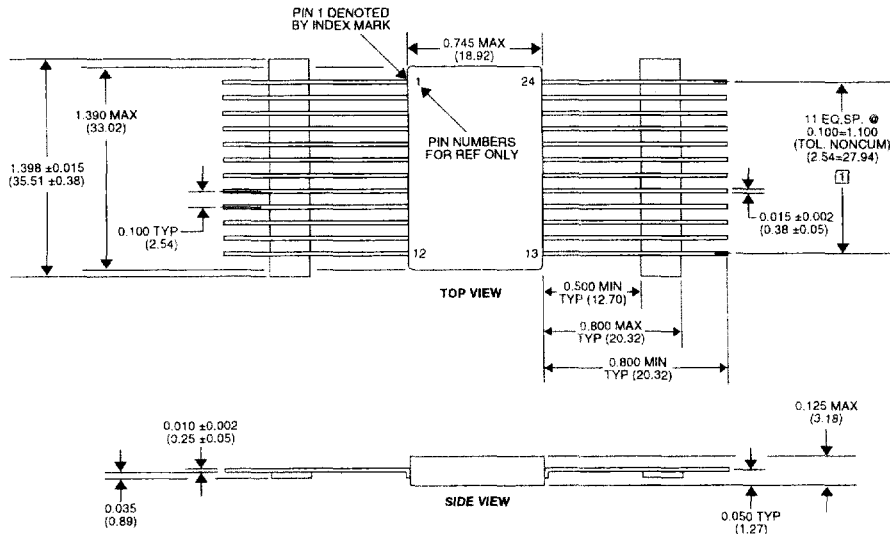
PIN 1 DENOTED BY INDEX MARK

0.745 MAX (18.92)

1.390 MAX (33.02)

1.398 ±0.015 (35.51 ±0.38)

1

24

PIN NUMBERS FOR REF ONLY

11 EQ.SP. @ 0.100=1.100 (TOL. NONCUM) (2.54=27.94)

1

0.100 TYP (2.54)

0.015 ±0.002 (0.38 ±0.05)

12

13

TOP VIEW

0.500 MIN TYP (12.70)

0.800 MAX TYP (20.32)

0.800 MIN TYP (20.32)

0.010 ±0.002 (0.25 ±0.05)

0.125 MAX (3.18)

0.035 (0.89)

SIDE VIEW

0.050 TYP (1.27)